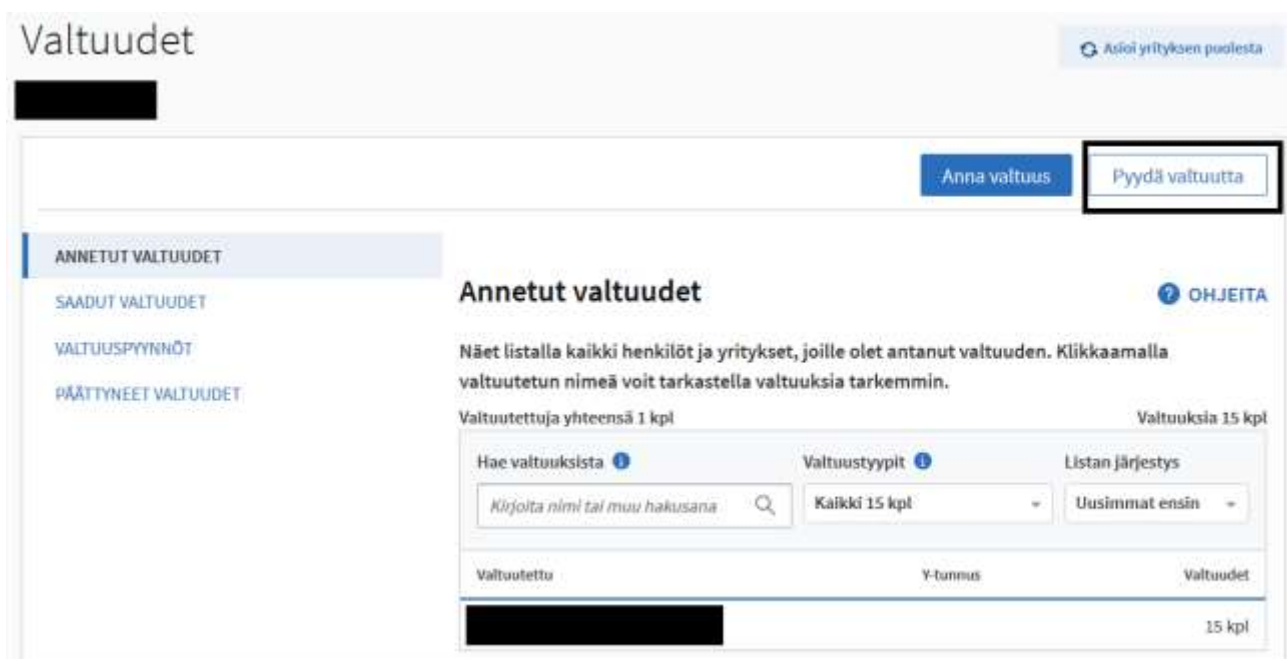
Valtuudet

Asioi yrityksen puolesta

Anna valtuus

Pyydä valtuutta

ANNETUT VALTUUDET

SAADUT VALTUUDET

VALTUUSPYYNNÖT

PÄÄTTYNEET VALTUUDET

Annetut valtuudet

OHJEITA

Näet listalla kaikki henkilöt ja yritykset, joille olet antanut valtuuden. Klikkaamalla valtuutetun nimeä voit tarkastella valtuuksia tarkemmin.

Valtuutettuja yhteensä 1 kpl

Valtuuksia 15 kpl

Hae valtuuksista

Valtuustyypit

Listan järjestys

Kirjoita nimi tai muu hakusana

Kaikki 15 kpl

Uusimmat ensin

| Valtuutettu | Y-tunnus | Valtuudet |
|---|---|---|
| | | 15 kpl |